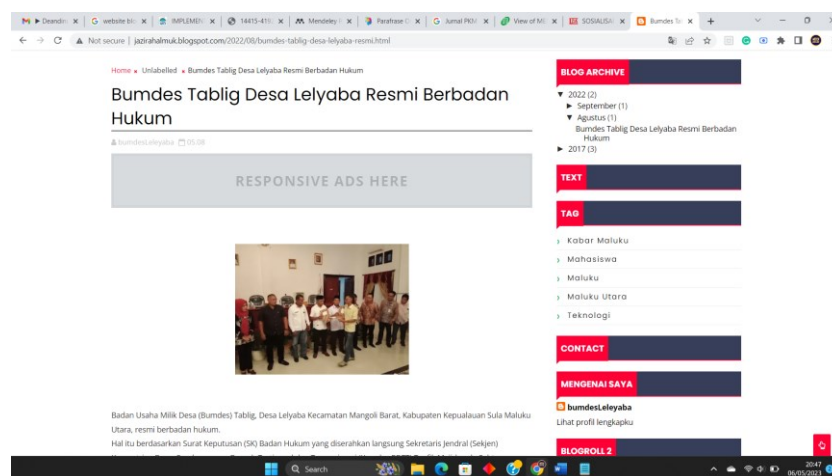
▶ Deandra | website blo | IMPLEMEN | 14415-419 | Mendeley | Paraphrase | Jurnal PKM | View of Mi | SOSIALISA | Bumdes Ta

Not secure | jazirahalmuk.blogspot.com/2022/08/bumdes-tablig-desa-lelyaba-resmi.html

Home » Unlabelled » Bumdes Tablig Desa Lelyaba Resmi Berbadan Hukum

Bumdes Tablig Desa Lelyaba Resmi Berbadan Hukum

bumdesLeleyaba 05.08

RESPONSIVE ADS HERE

Badan Usaha Milik Desa (Bumdes) Tablig, Desa Lelyaba Kecamatan Mangoli Barat, Kabupaten Kepualauan Sula Maluku Utara, resmi berbadan hukum.

Hal itu berdasarkan Surat Keputusan (SK) Badan Hukum yang diserahkan langsung Sekretaris Jendral (Sekjen)

BLOG ARCHIVE

▼ 2022 (2)
► September (1)
▼ Agustus (1)
Bumdes Tablig Desa Lelyaba Resmi Berbadan Hukum
► 2017 (3)

TEXT

TAG

Kabar Maluku
Mahasiswa
Maluku
Maluku Utara
Teknologi

CONTACT

MENGENAI SAYA

bumdesLeleyaba
Lihat profil lengkapku

BLOGROLL 2

Search

20:47
06/05/2023